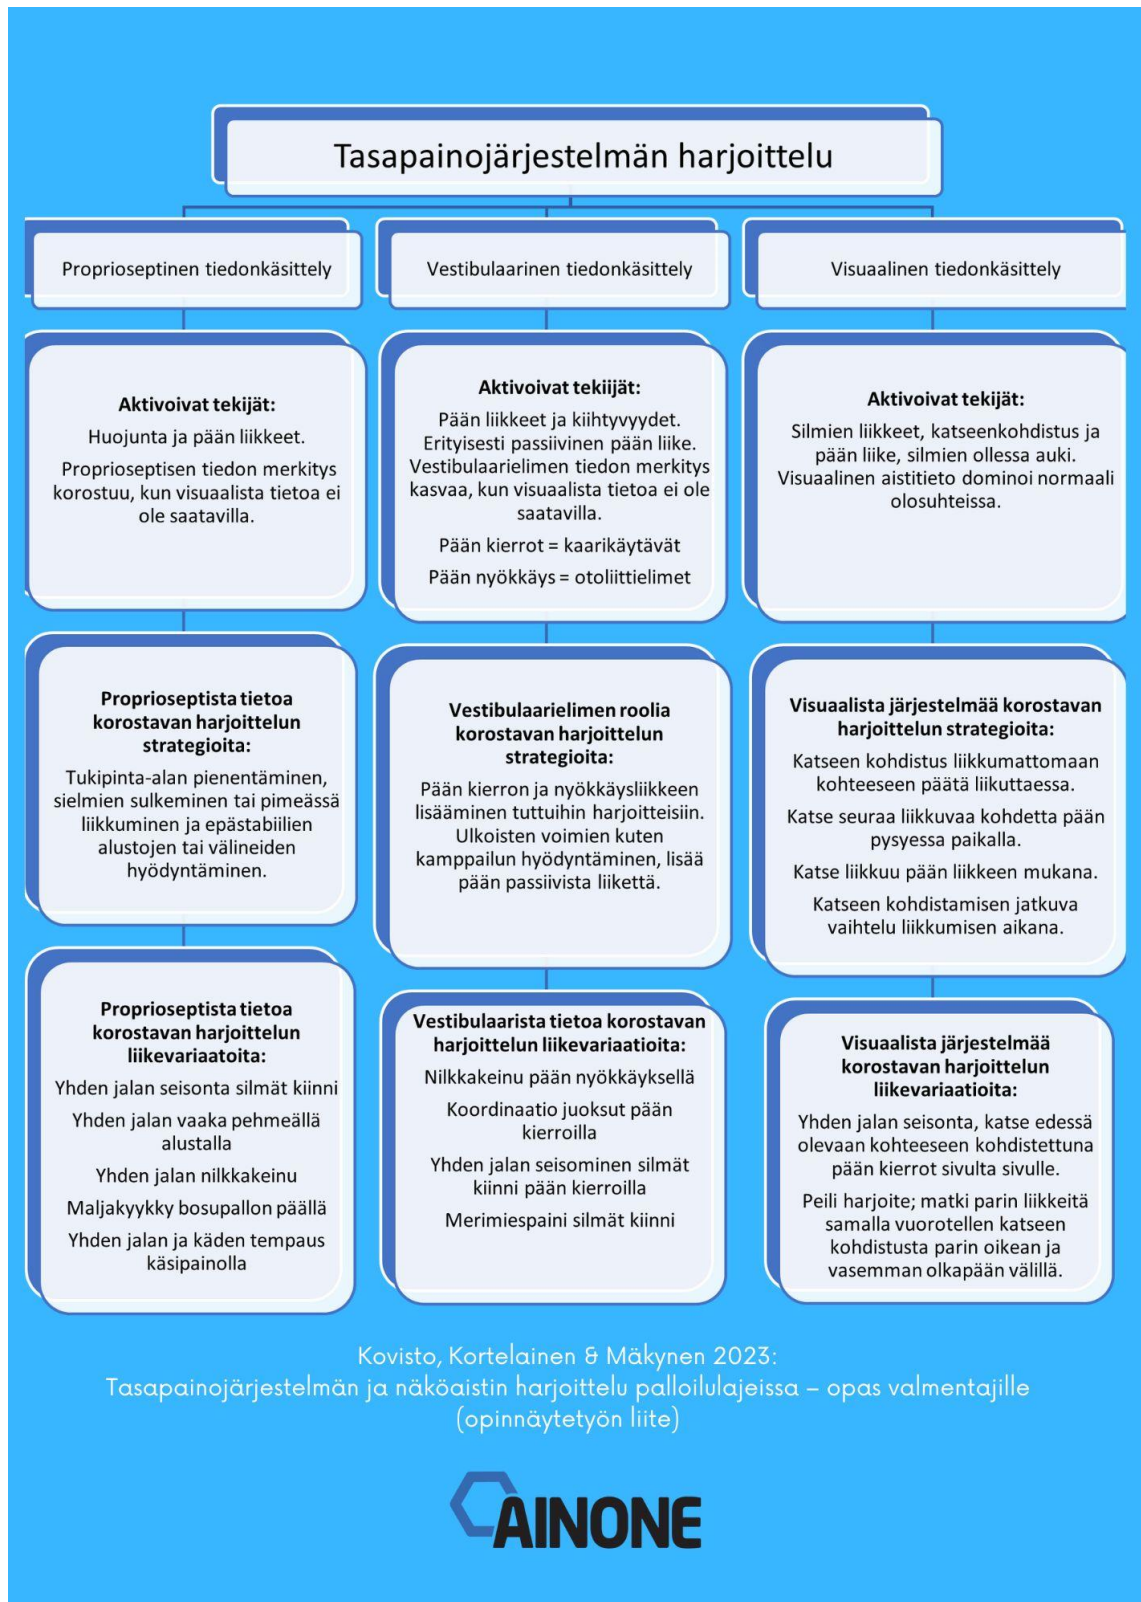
Tasapainojärjestelmän harjoittelu

Proprioseptinen tiedonkäsittely

Aktivoivat tekijät:
Huojunta ja pään liikkeet.
Proprioseptisen tiedon merkitys korostuu, kun visuaalista tietoa ei ole saatavilla.

Proprioseptista tietoa korostavan harjoittelun strategioita:
Tukipinta-alan pienentäminen, sielmien sulkeminen tai pimeässä liikkuminen ja epästabiilien alustojen tai välineiden hyödyntäminen.

Proprioseptista tietoa korostavan harjoittelun liikevariaatoita:
Yhden jalan seisonta silmät kiinni
Yhden jalan vaaka pehmeällä alustalla
Yhden jalan nilkkakeinu
Maljakyykky bosupallon päällä
Yhden jalan ja käden tempaus käsipainolla

Vestibulaarinen tiedonkäsittely

Aktivoivat tekijät:
Pään liikkeet ja kiihtyvyydet. Erityisesti passiivinen pään liike. Vestibulaarielimen tiedon merkitys kasvaa, kun visuaalista tietoa ei ole saatavilla.
Pään kierrot = kaarikäytävät
Pään nyökkäys = otoliittielimet

Vestibulaarielimen roolia korostavan harjoittelun strategioita:
Pään kierron ja nyökkäysliikkeen lisääminen tuttuihin harjoitteisiin. Ulkoisten voimien kuten kamppailun hyödyntäminen, lisää pään passiivista liikettä.

Vestibulaarista tietoa korostavan harjoittelun liikevariaatioita:
Nilkkakeinu pään nyökkäyksellä
Koordinaatio juoksut pään kierroilla
Yhden jalan seisominen silmät kiinni pään kierroilla
Merimiespaini silmät kiinni

Visuaalinen tiedonkäsittely

Aktivoivat tekijät:
Silmien liikkeet, katseenkohdistus ja pään liike, silmien ollessa auki. Visuaalinen aistitieto dominoi normaali olosuhteissa.

Visuaalista järjestelmää korostavan harjoittelun strategioita:
Katseen kohdistus liikkumattomaan kohteeseen päätä liikuttaessa.
Katse seuraa liikkuvaa kohdetta pään pysyessa paikalla.
Katse liikkuu pään liikkeen mukana.
Katseen kohdistamisen jatkuva vaihtelu liikkumisen aikana.

Visuaalista järjestelmää korostavan harjoittelun liikevariaatioita:
Yhden jalan seisonta, katse edessä olevaan kohteeseen kohdistettuna pään kierrot sivulta sivulle.
Peili harjoite; matki parin liikkeitä samalla vuorotellen katseen kohdistusta parin oikean ja vasemman olkapään välillä.

Kovisto, Kortelainen & Mäkynen 2023:
Tasapainojärjestelmän ja näköaistin harjoittelu palloilulajeissa – opas valmentajille (opinnäytetyön liite)

AINONE